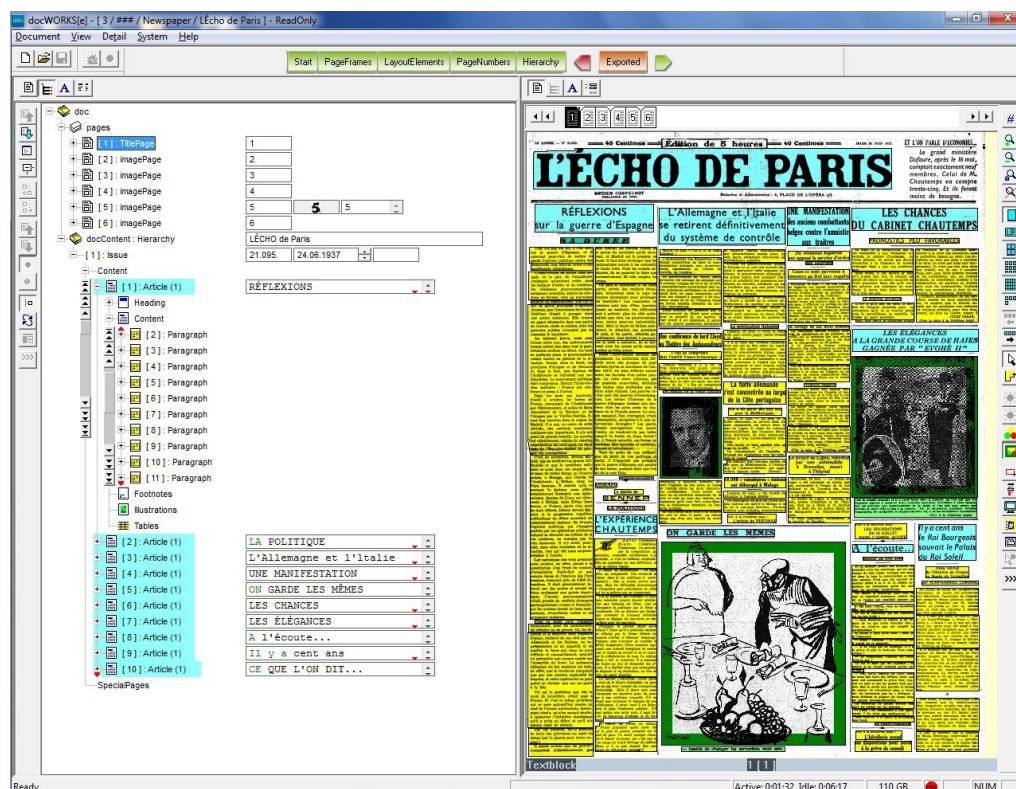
docWORKS[e] - [ 3 / ### / Newspaper / LÉcho de Paris ] - ReadOnly

Document View Detail System Help

Start PageFrames LayoutElements PageNumbers Hierarchy Exported

doc
pages
[ 1 ] : TitlePage 1
[ 2 ] : imagePage 2
[ 3 ] : imagePage 3
[ 4 ] : imagePage 4
[ 5 ] : imagePage 5 5 5
[ 6 ] : imagePage 6
docContent : Hierarchy LÉCHO de Paris
[ 1 ] : Issue 21.095. 24.06.1937
Content
[ 1 ] : Article (1) RÉFLEXIONS
Heading
Content
[ 2 ] : Paragraph
[ 3 ] : Paragraph
[ 4 ] : Paragraph
[ 5 ] : Paragraph
[ 6 ] : Paragraph
[ 7 ] : Paragraph
[ 8 ] : Paragraph
[ 9 ] : Paragraph
[ 10 ] : Paragraph
[ 11 ] : Paragraph
Footnotes
Illustrations
Tables
[ 2 ] : Article (1) LA POLITIQUE
[ 3 ] : Article (1) L'Allemagne et l'Italie
[ 4 ] : Article (1) UNE MANIFESTATION
[ 5 ] : Article (1) ON GARDE LES MÊMES
[ 6 ] : Article (1) LES CHANCES
[ 7 ] : Article (1) LES ÉLÉGANCES
[ 8 ] : Article (1) A l'écoute...
[ 9 ] : Article (1) Il y a cent ans
[ 10 ] : Article (1) CE QUE L'ON DIT...
SpecialPages

1 2 3 4 5 6

40 Centimes Édition de 5 heures 40 Centimes
ET L'ON PARLE D'ÉCONOMIES...
Le grand ministère Dufaure, après le 16 mai, comptait exactement neuf membres. Celui de M. Chautemps en compte trente-cinq. Et ils furent moins de besogne.
L'ÉCHO DE PARIS
4, PLACE DE L'OPÉRA
RÉFLEXIONS sur la guerre d'Espagne
L'Allemagne et l'Italie se retirent définitivement du système de contrôle
UNE MANIFESTATION des anciens combattants belges contre l'amnistie aux traîtres
LES CHANCES DU CABINET CHAUTEMPS
LES ÉLÉGANCES A LA GRANDE COURSE DE HAIES GAGNÉE PAR "EVOHÉ II"
L'EXPÉRIENCE CHAUTEMPS
ON GARDE LES MÊMES
Il y a cent ans le Roi Bourgeois sauvait le Palais du Roi Soleil
A l'écoute...

Textblock 1 [1]
Ready Active: 0:01:32 Idle: 0:06:17 110 GB NUM